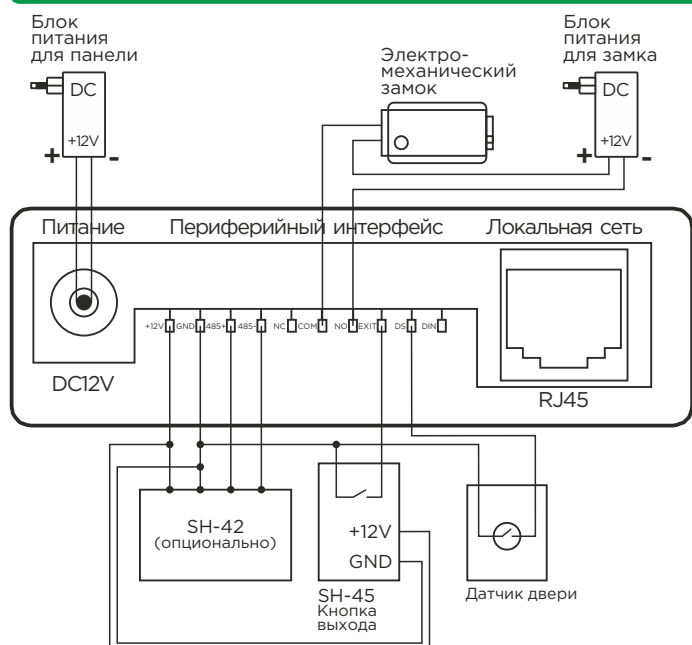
Блок питания для панели

DC

+12V

+ -

Электро-механический замок

Блок питания для замка

DC

+12V

+ -

Питание

Периферийный интерфейс

Локальная сеть

+12V GND 485+ 485- NC COM NO EXIT DS DIN

DC12V

RJ45

SH-42 (опционально)

+12V

GND

SH-45 Кнопка выхода

Датчик двери